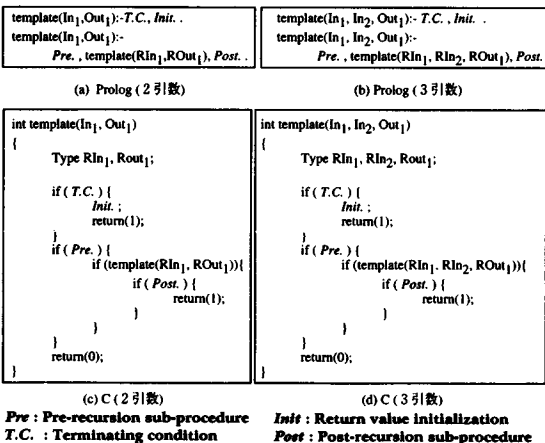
template($In_1$,$Out_1$):- *T.C.*, *Init.* .
template($In_1$,$Out_1$):-
*Pre.* , template($RIn_1$,$ROut_1$), *Post.* .

(a) Prolog (2 引数)

template($In_1$, $In_2$, $Out_1$):- *T.C.*, *Init.* .
template($In_1$, $In_2$, $Out_1$):-
*Pre.* , template($RIn_1$, $RIn_2$, $ROut_1$), *Post.*

(b) Prolog (3 引数)

int template($In_1$, $Out_1$)
{
Type $RIn_1$, $Rout_1$;

if ( *T.C.* ) {
*Init.* ;
return(1);
}
if ( *Pre.* ) {
if (template($RIn_1$, $ROut_1$)){
if ( *Post.* ) {
return(1);
}
}
}
return(0);
}

(c) C (2 引数)

int template($In_1$, $In_2$, $Out_1$)
{
Type $RIn_1$, $RIn_2$, $Rout_1$;

if ( *T.C.* ) {
*Init.* ;
return(1);
}
if ( *Pre.* ) {
if (template($RIn_1$, $RIn_2$, $ROut_1$)){
if ( *Post.* ) {
return(1);
}
}
}
return(0);
}

(d) C (3 引数)

*Pre* : Pre-recursion sub-procedure
*T.C.* : Terminating condition
*Init* : Return value initialization
*Post* : Post-recursion sub-procedure